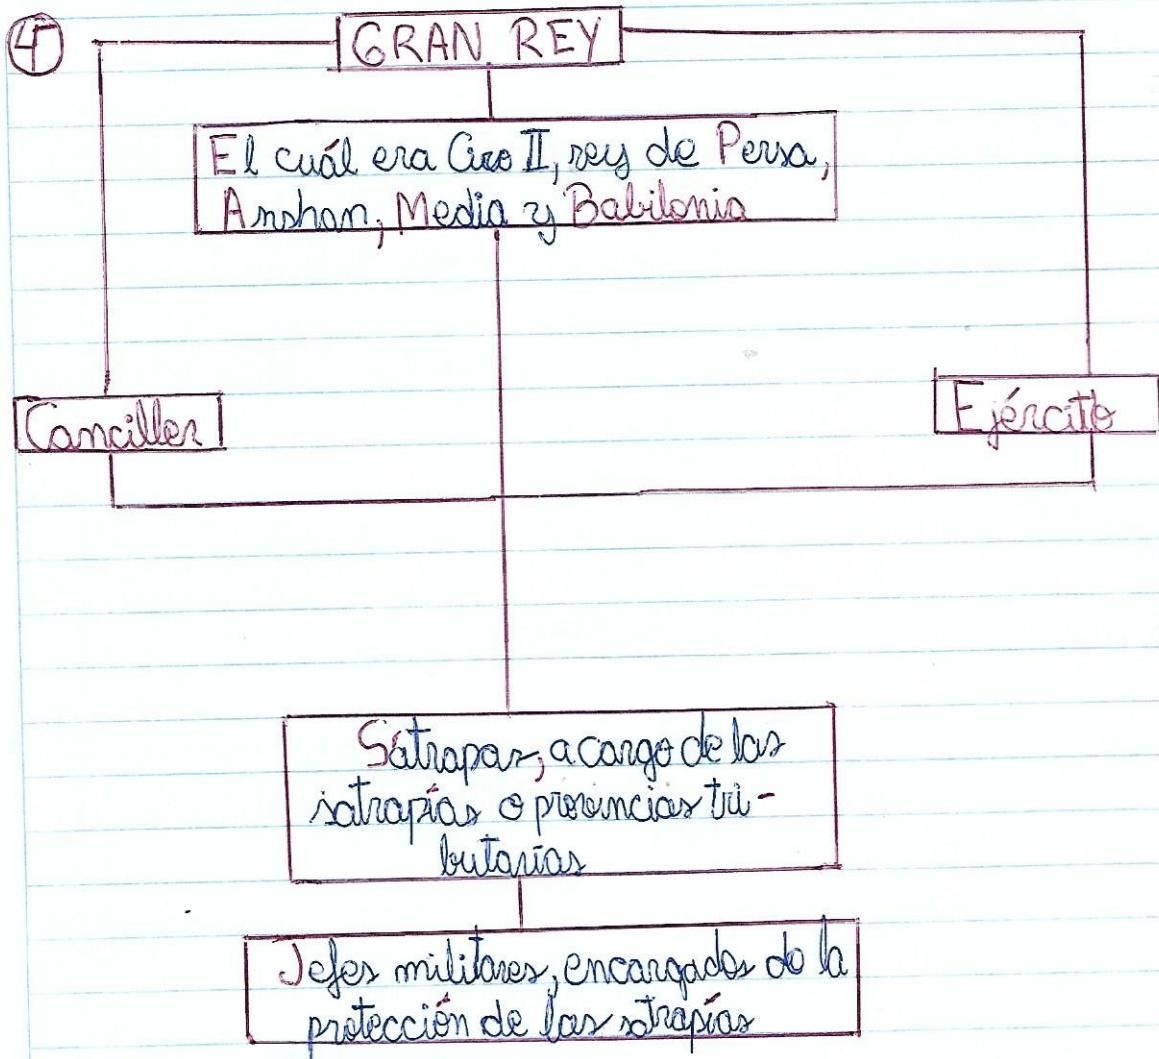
4

GRAN REY

El cuál era Ciro II, rey de Persa, Anshan, Media y Babilonia

Canciller

Ejército

Sátrapas, a cargo de las satrapías o provincias tributarias

Jefes militares, encargados de la protección de las satrapías